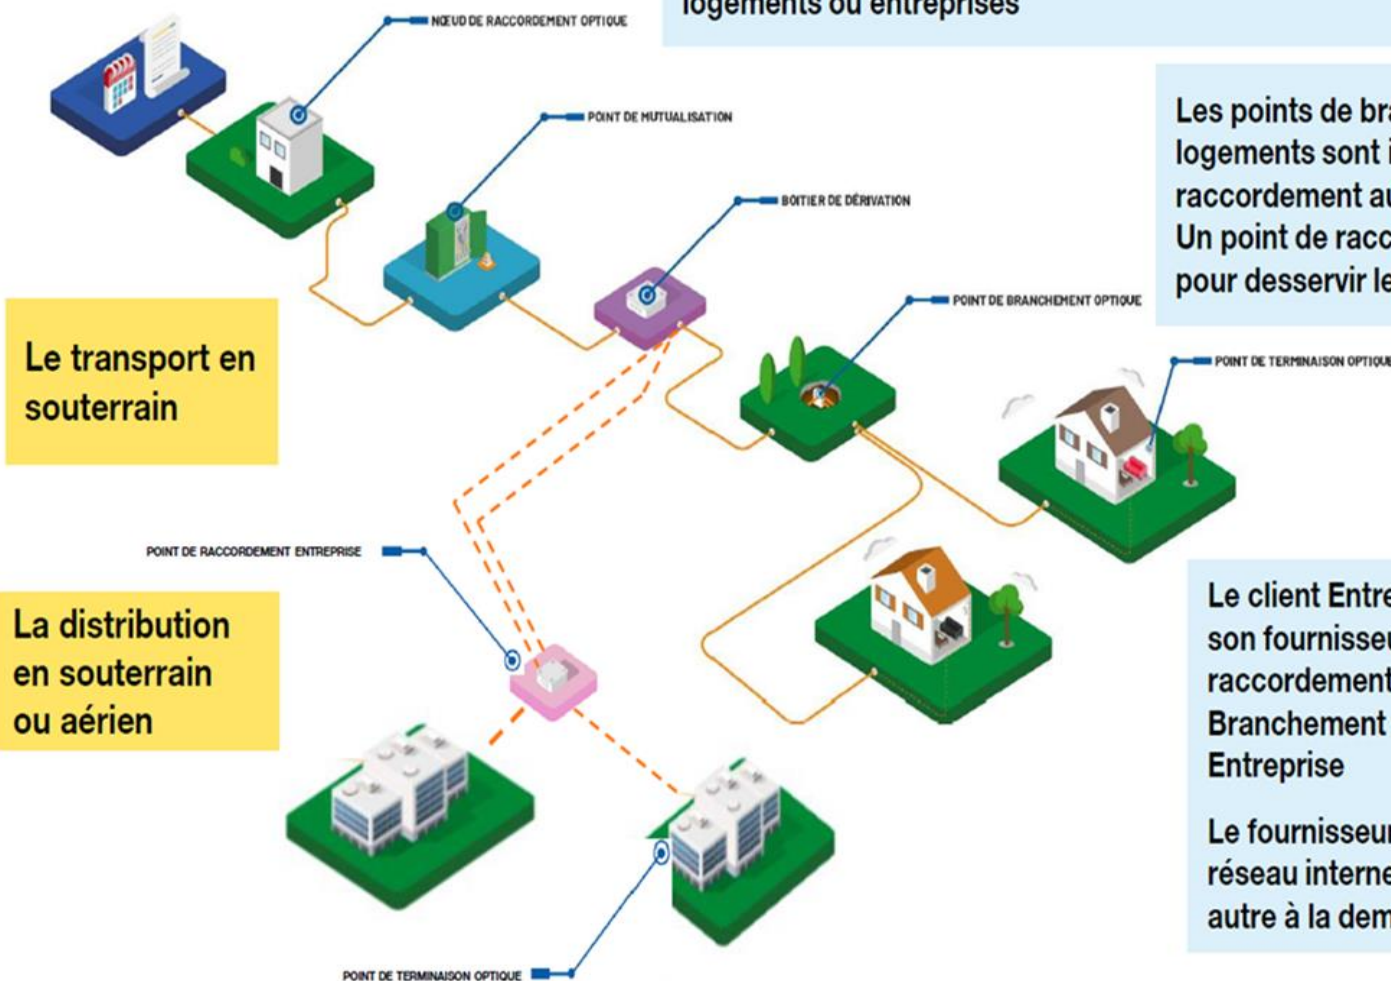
logements ou entreprises

NŒUD DE RACCORDEMENT OPTIQUE

POINT DE MUTUALISATION

BOITIER DE DÉRIVATION

POINT DE BRANCHEMENT OPTIQUE

POINT DE TERMINAISON OPTIQUE

Les points de br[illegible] logements sont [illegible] raccordement au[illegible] Un point de racc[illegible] pour desservir le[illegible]

Le transport en souterrain

POINT DE RACCORDEMENT ENTREPRISE

La distribution en souterrain ou aérien

Le client Entre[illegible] son fournisseu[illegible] raccordement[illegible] Branchement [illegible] Entreprise

Le fournisseur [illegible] réseau interne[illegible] autre à la dem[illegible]

POINT DE TERMINAISON OPTIQUE